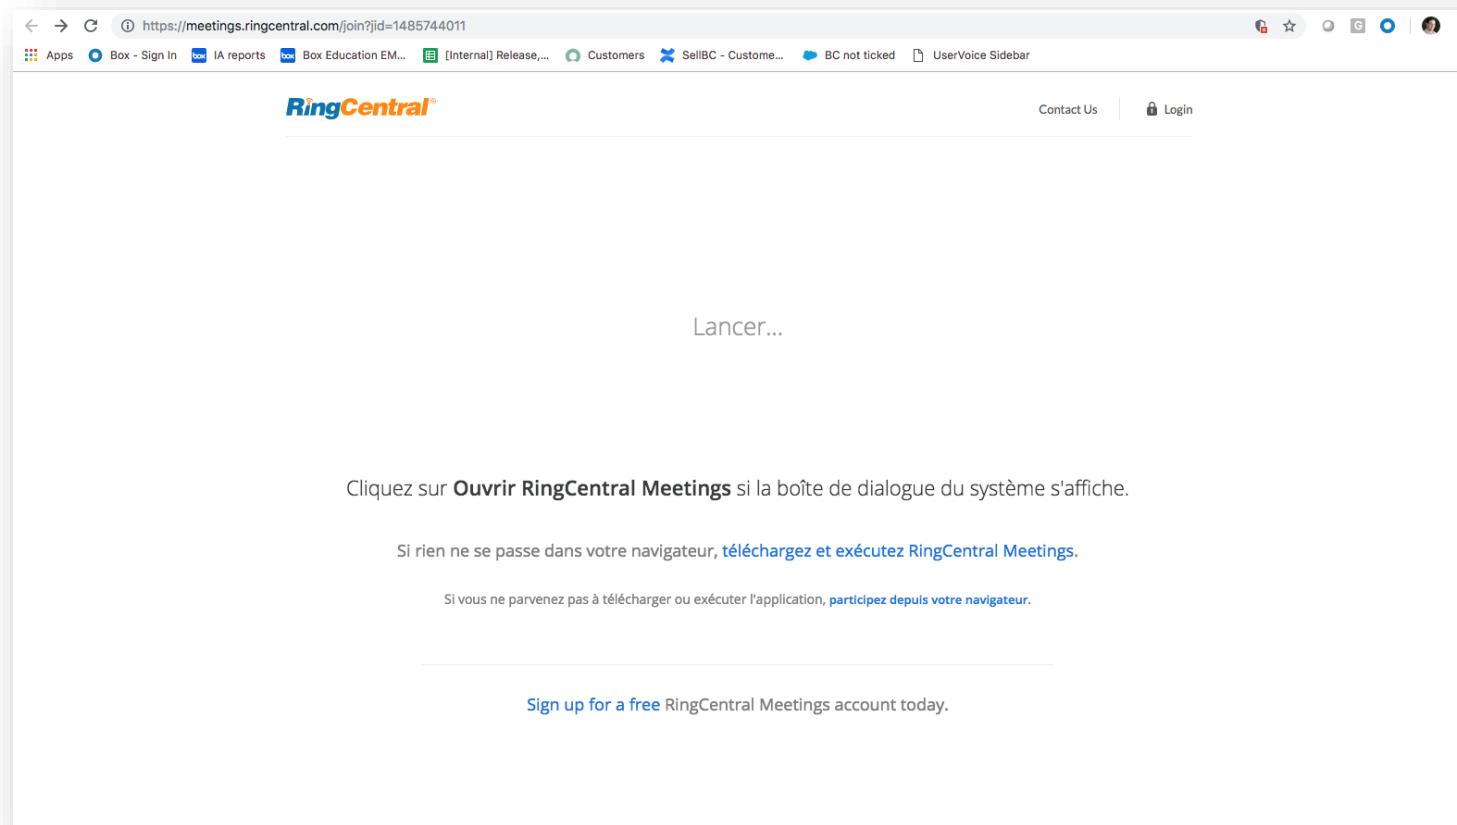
https://meetings.ringcentral.com/join?jid=1485744011

Apps Box - Sign In IA reports Box Education EM... [Internal] Release,... Customers SellBC - Custome... BC not ticked UserVoice Sidebar

RingCentral®

Contact Us Login

Lancer...

Cliquez sur **Ouvrir RingCentral Meetings** si la boîte de dialogue du système s'affiche.

Si rien ne se passe dans votre navigateur, téléchargez et exécutez RingCentral Meetings.

Si vous ne parvenez pas à télécharger ou exécuter l'application, participez depuis votre navigateur.

Sign up for a free RingCentral Meetings account today.